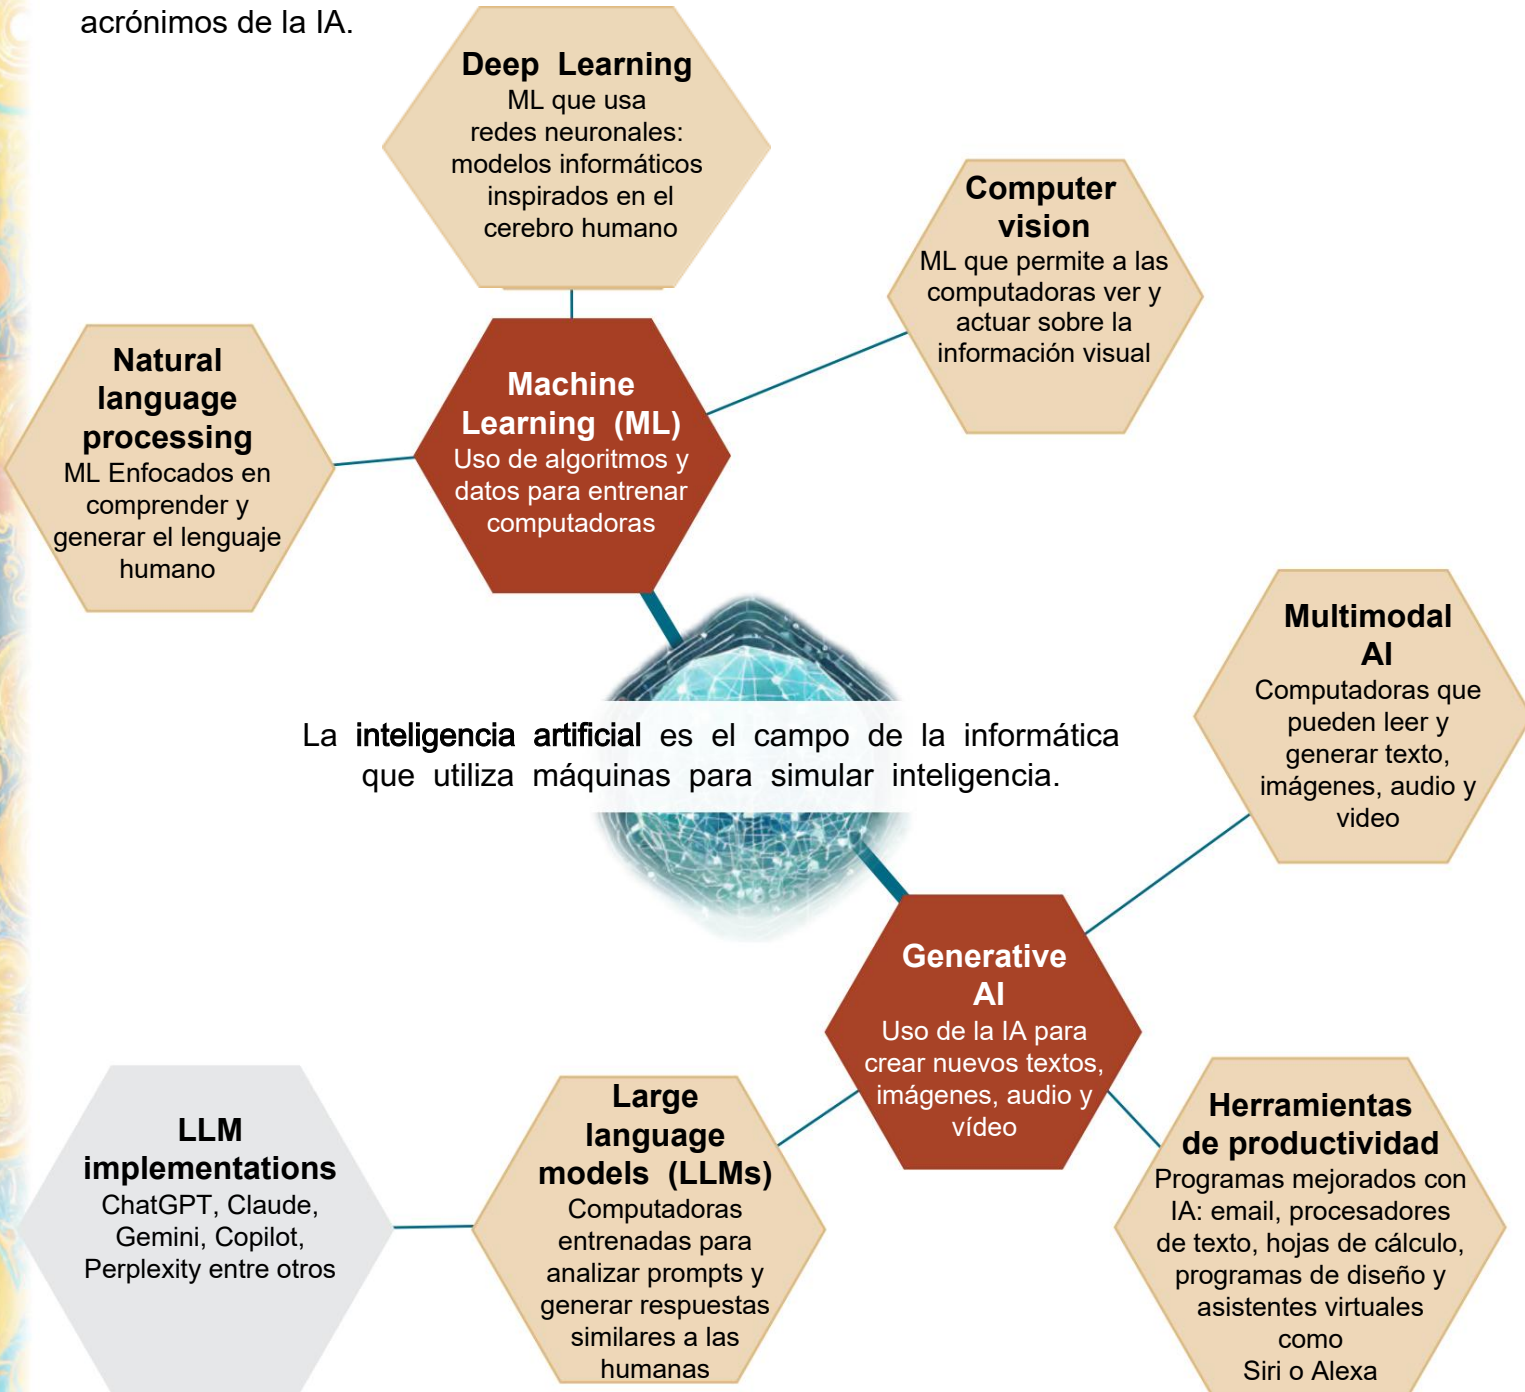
acrónimos de la IA.

Deep Learning
ML que usa redes neuronales: modelos informáticos inspirados en el cerebro humano

Computer vision
ML que permite a las computadoras ver y actuar sobre la información visual

Natural language processing
ML Enfocados en comprender y generar el lenguaje humano

Machine Learning (ML)
Uso de algoritmos y datos para entrenar computadoras

Multimodal AI
Computadoras que pueden leer y generar texto, imágenes, audio y video

La inteligencia artificial es el campo de la informática que utiliza máquinas para simular inteligencia.

Generative AI
Uso de la IA para crear nuevos textos, imágenes, audio y vídeo

LLM implementations
ChatGPT, Claude, Gemini, Copilot, Perplexity entre otros

Large language models (LLMs)
Computadoras entrenadas para analizar prompts y generar respuestas similares a las humanas

Herramientas de productividad
Programas mejorados con IA: email, procesadores de texto, hojas de cálculo, programas de diseño y asistentes virtuales como Siri o Alexa